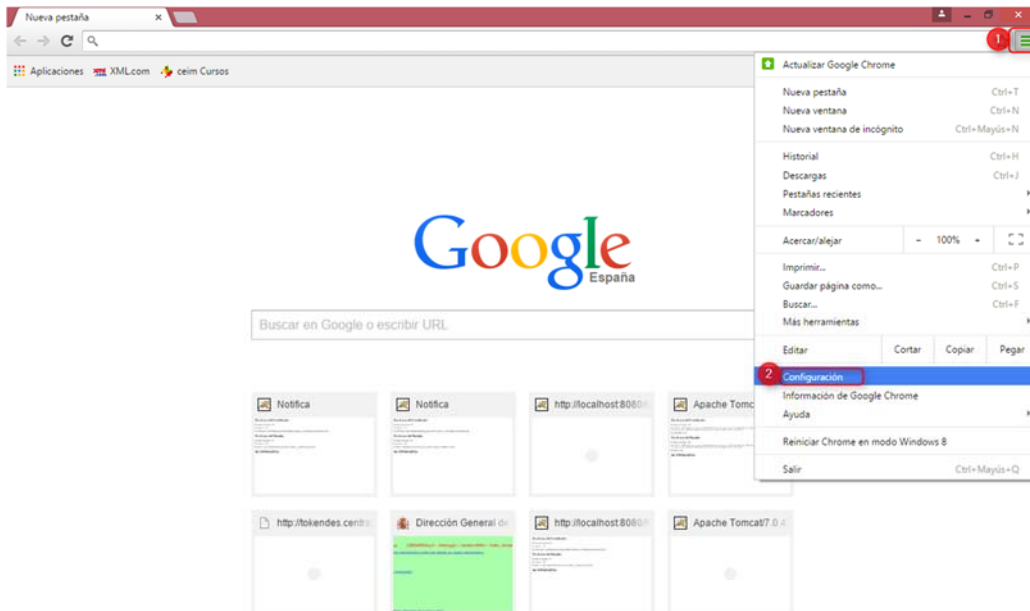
Nueva pestaña ×

Aplicaciones XML.com ceim Cursos

1

Actualizar Google Chrome

Nueva pestaña Ctrl+T
Nueva ventana Ctrl+N
Nueva ventana de incógnito Ctrl+Mayús+N

Historial Ctrl+H
Descargas Ctrl+J
Pestañas recientes
Marcadores

Acercar/alejar - 100% +

Imprimir... Ctrl+P
Guardar página como... Ctrl+S
Buscar... Ctrl+F
Más herramientas

Editar Cortar Copiar Pegar

2 Configuración
Información de Google Chrome
Ayuda

Reiniciar Chrome en modo Windows 8

Salir Ctrl+Mayús+Q

Google
España

Buscar en Google o escribir URL

Notifica
Notifica
http://localhost:8080
Apache Tomc
http://tokendes.centr
Dirección General de
http://localhost:8080
Apache Tomcat/7.0.4